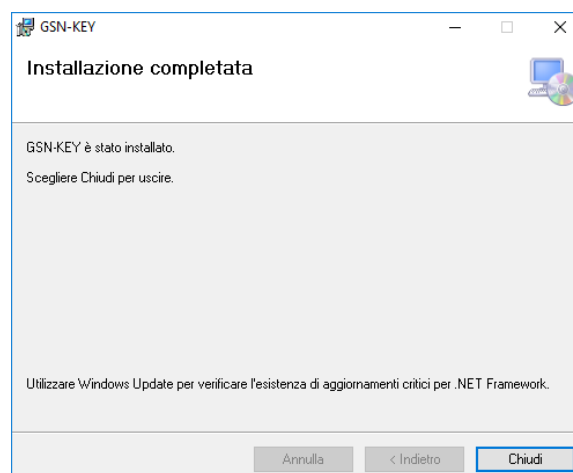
GSN-KEY

Installazione completata

GSN-KEY è stato installato.

Scegliere Chiudi per uscire.

Utilizzare Windows Update per verificare l'esistenza di aggiornamenti critici per .NET Framework.

Annulla

< Indietro

Chiudi